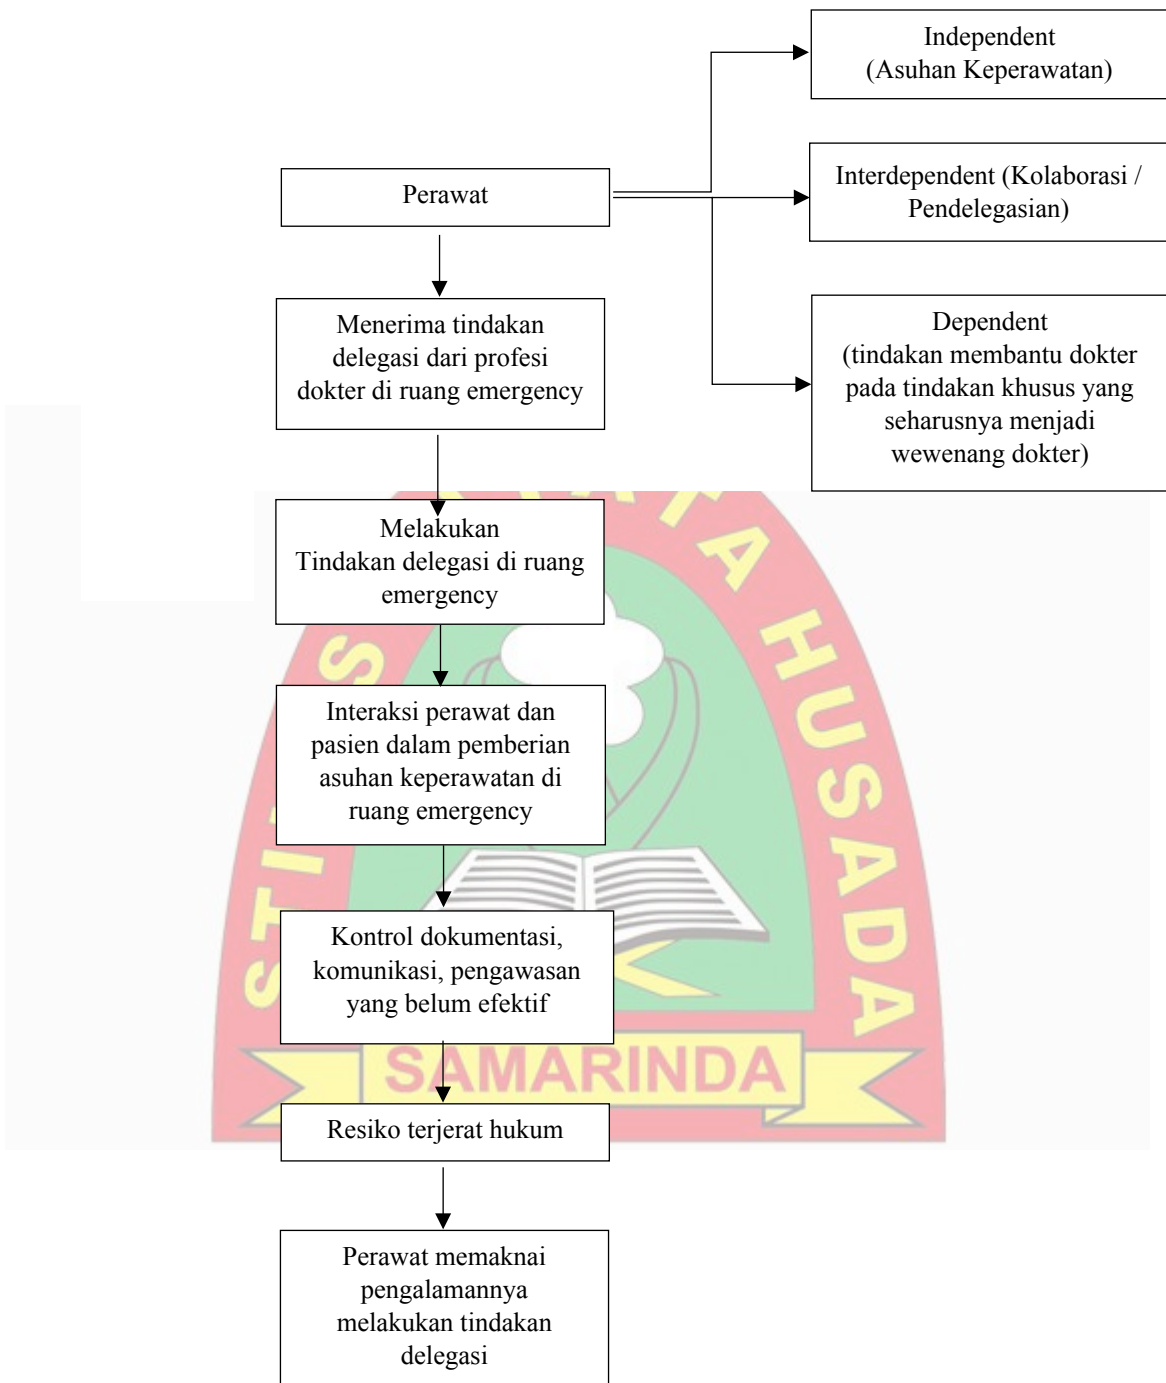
Independent
(Asuhan Keperawatan)

Perawat

Interdependent (Kolaborasi / Pendelegasian)

Dependent
(tindakan membantu dokter pada tindakan khusus yang seharusnya menjadi wewenang dokter)

Menerima tindakan delegasi dari profesi dokter di ruang emergency

Melakukan
Tindakan delegasi di ruang emergency

Interaksi perawat dan pasien dalam pemberian asuhan keperawatan di ruang emergency

Kontrol dokumentasi, komunikasi, pengawasan yang belum efektif

Resiko terjerat hukum

Perawat memaknai pengalamannya melakukan tindakan delegasi

STIKES MUHAMMADIYAH HUSADA
SAMARINDA